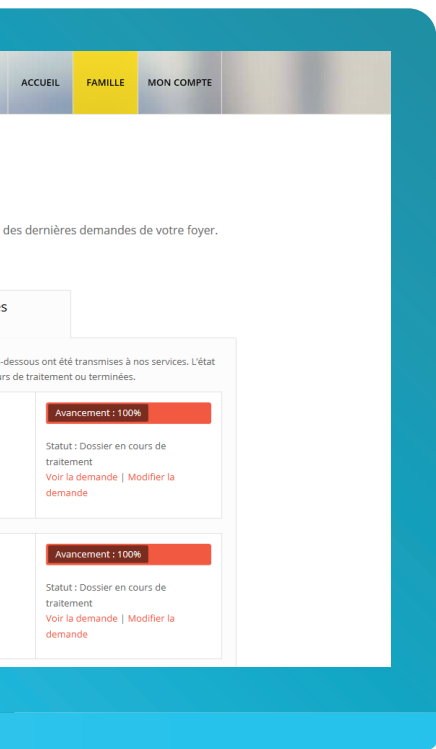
ACCUEIL FAMILLE MON COMPTE

des dernières demandes de votre foyer.

s

-dessous ont été transmises à nos services. L'état rs de traitement ou terminées.

Avancement : 100%

Statut : Dossier en cours de traitement

Voir la demande | Modifier la demande

Avancement : 100%

Statut : Dossier en cours de traitement

Voir la demande | Modifier la demande